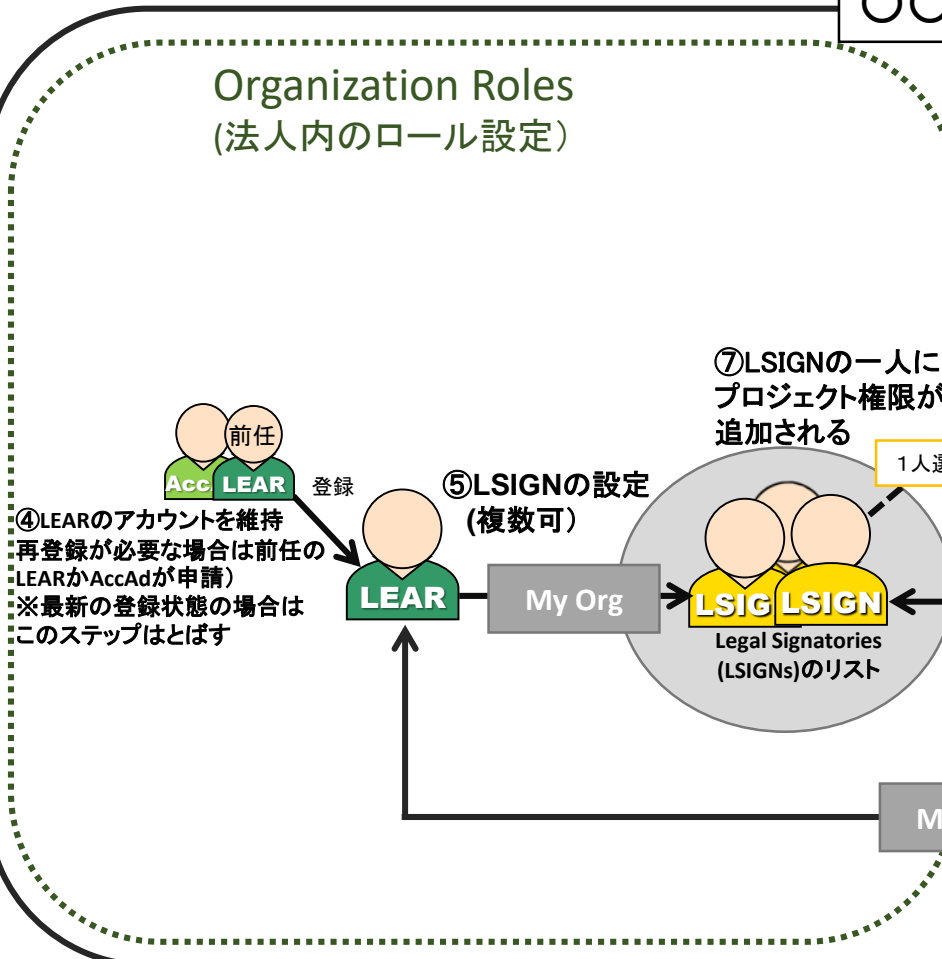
OC

Organization Roles
(法人内のロール設定)

前任
Acc LEAR
登録

④LEARのアカウントを維持
再登録が必要な場合は前任のLEARかAccAdが申請)
※最新の登録状態の場合はこのステップはとばす

LEAR

⑤LSIGNの設定
(複数可)

My Org

⑦LSIGNの一人に
プロジェクト権限が
追加される

1人選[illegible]

LSIG LSIGN
Legal Signatories
(LSIGNs)のリスト

M